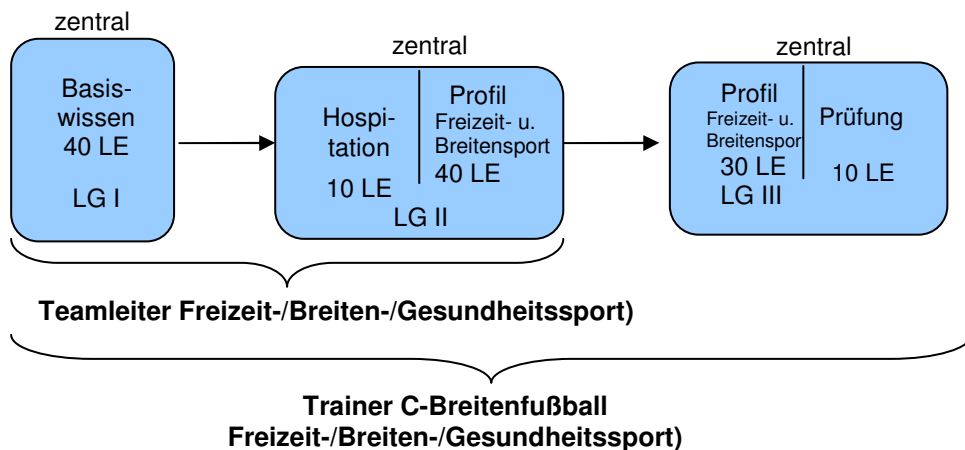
zentral

Basiswissen
40 LE

LG I

zentral

Hospitation
10 LE

Profil
Freizeit- u. Breitensport
40 LE

LG II

zentral

Profil
Freizeit- u. Breitenspor
30 LE
LG III

Prüfung
10 LE

Teamleiter Freizeit-/Breiten-/Gesundheitssport)

Trainer C-Breitenfußball
Freizeit-/Breiten-/Gesundheitssport)